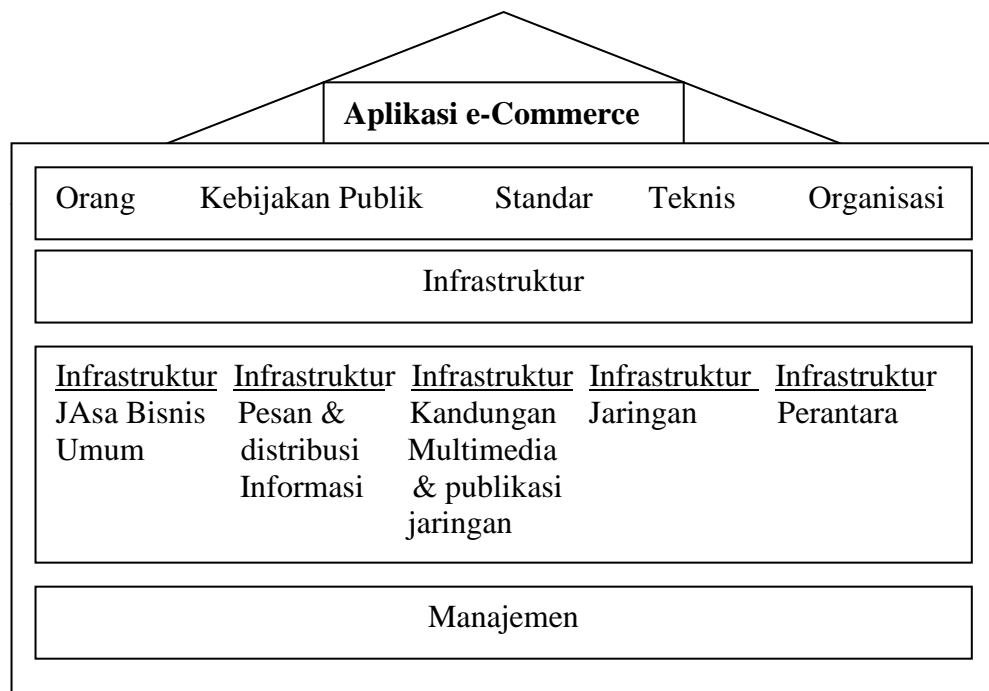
**Aplikasi e-Commerce**

Orang Kebijakan Publik Standar Teknis Organisasi

Infrastruktur

Infrastruktur JAsa Bisnis Umum

Infrastruktur Pesan & distribusi Informasi

Infrastruktur Kandungan Multimedia & publikasi jaringan

Infrastruktur Jaringan

Infrastruktur Perantara

Manajemen